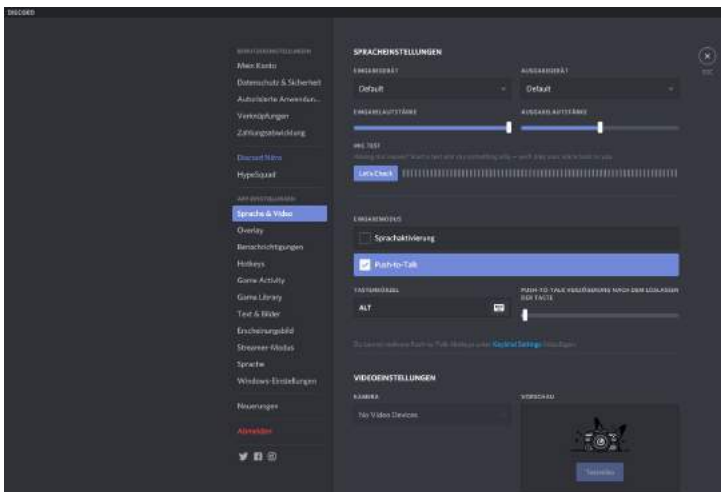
DISCORD

BENUTZEREINSTELLUNGEN
Mein Konto
Datenschutz & Sicherheit
Autorisierte Anwendun...
Verknüpfungen
Zahlungsabwicklung

Discord Nitro
HypeSquad

APP-EINSTELLUNGEN
Sprache & Video
Overlay
Benachrichtigungen
Hotkeys
Game Activity
Game Library
Text & Bilder
Erscheinungsbild
Streamer-Modus
Sprache
Windows-Einstellungen

Neuerungen

Abmelden

SPRACHEINSTELLUNGEN

EINGABEGERÄT
Default

AUSGABEGERÄT
Default

EINGABELAUTSTÄRKE

AUSGABELAUTSTÄRKE

MIC TEST
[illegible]

Let's Check

EINGABEMODUS

Sprachaktivierung

Push-to-Talk

TASTENKÜRZEL
ALT

PUSH-TO-TALK-VERZÖGERUNG NACH DEM LOSLASSEN DER TASTE

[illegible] Keybind Settings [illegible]

VIDEOEINSTELLUNGEN

KAMERA
No Video Devices

VORSCHAU

Testvideo

ESC